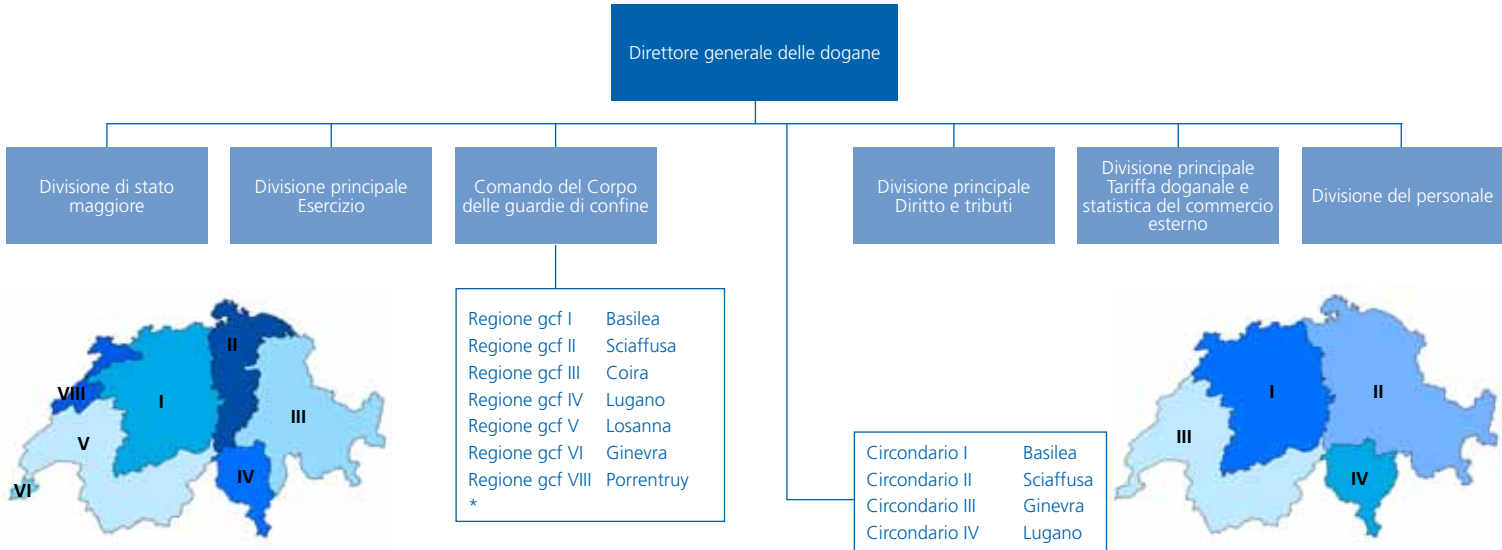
Direttore generale delle dogane

Divisione di stato maggiore

Divisione principale Esercizio

Comando del Corpo delle guardie di confine

Divisione principale Diritto e tributi

Divisione principale Tariffa doganale e statistica del commercio esterno

Divisione del personale

II
VIII
I
III
V
IV
VI

| | |
|---|---|
| Regione gcf I | Basilea |
| Regione gcf II | Sciaffusa |
| Regione gcf III | Coira |
| Regione gcf IV | Lugano |
| Regione gcf V | Losanna |
| Regione gcf VI | Ginevra |
| Regione gcf VIII | Porrentruy |
| * | |

| | |
|---|---|
| Circondario I | Basilea |
| Circondario II | Sciaffusa |
| Circondario III | Ginevra |
| Circondario IV | Lugano |

I
II
III
IV